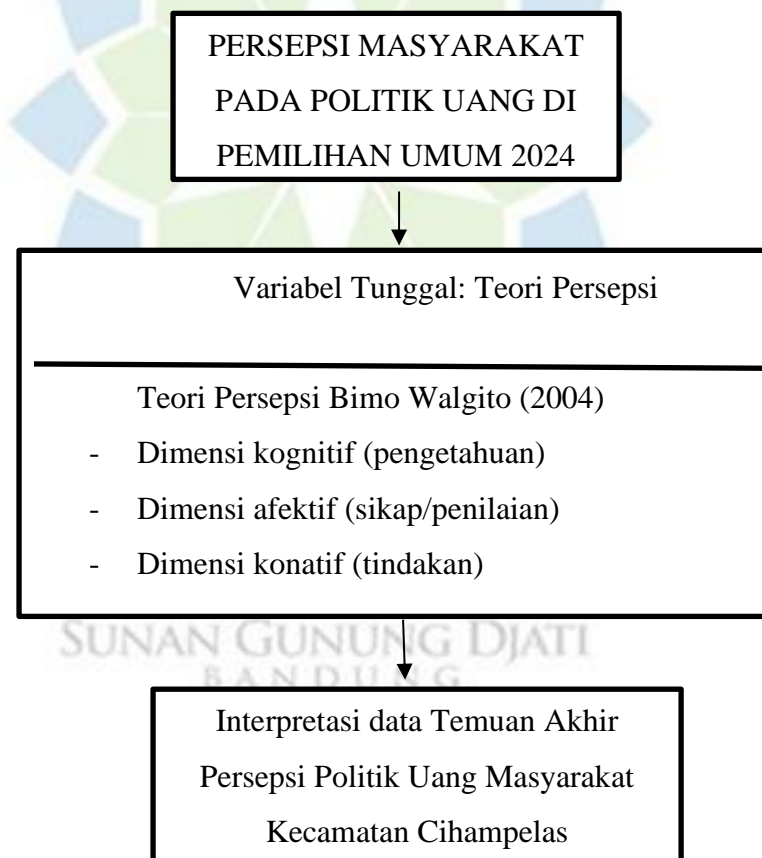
PERSEPSI MASYARAKAT PADA POLITIK UANG DI PEMILIHAN UMUM 2024

Variabel Tunggal: Teori Persepsi

Teori Persepsi Bimo Walgito (2004)
- Dimensi kognitif (pengetahuan)
- Dimensi afektif (sikap/penilaian)
- Dimensi konatif (tindakan)

SUNAN GUNUNG DJATI
BANDUNG

Interpretasi data Temuan Akhir Persepsi Politik Uang Masyarakat Kecamatan Cihampelas